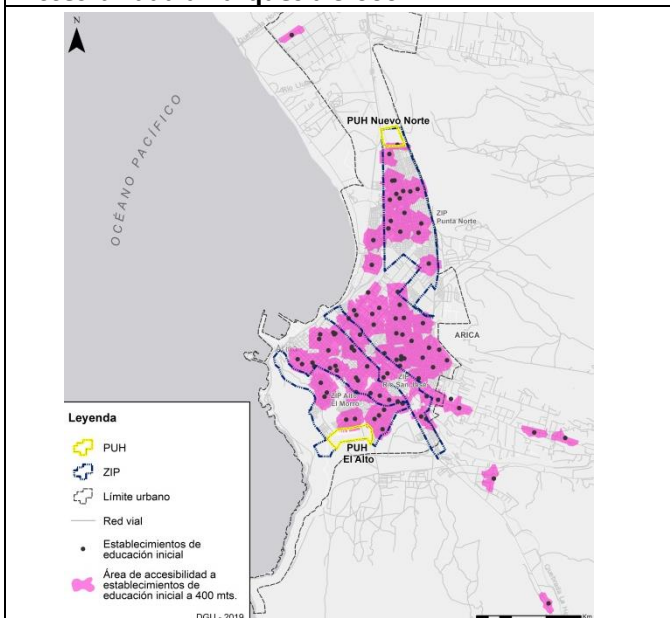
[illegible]

N

OCEANO PACIFICO

PUH Nuevo Norte

ZIP Punta Norte

ARICA

ZIP Río San José

ZIP Alto El Morro

PUH El Alto

Leyenda

PUH

ZIP

Límite urbano

Red vial

Establecimientos de educación inicial

Área de accesibilidad a establecimientos de educación inicial a 400 mts.

DGU - 2019

Km